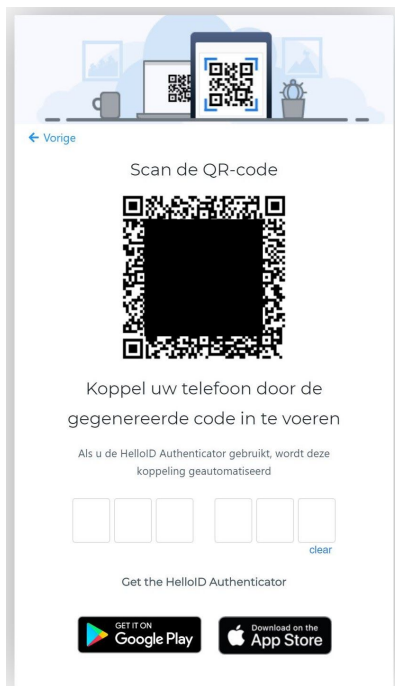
← Vorige

Scan de QR-code

Koppel uw telefoon door de gegenereerde code in te voeren

Als u de HelloID Authenticator gebruikt, wordt deze koppeling geautomatiseerd

clear

Get the HelloID Authenticator

GET IT ON Google Play

Download on the App Store